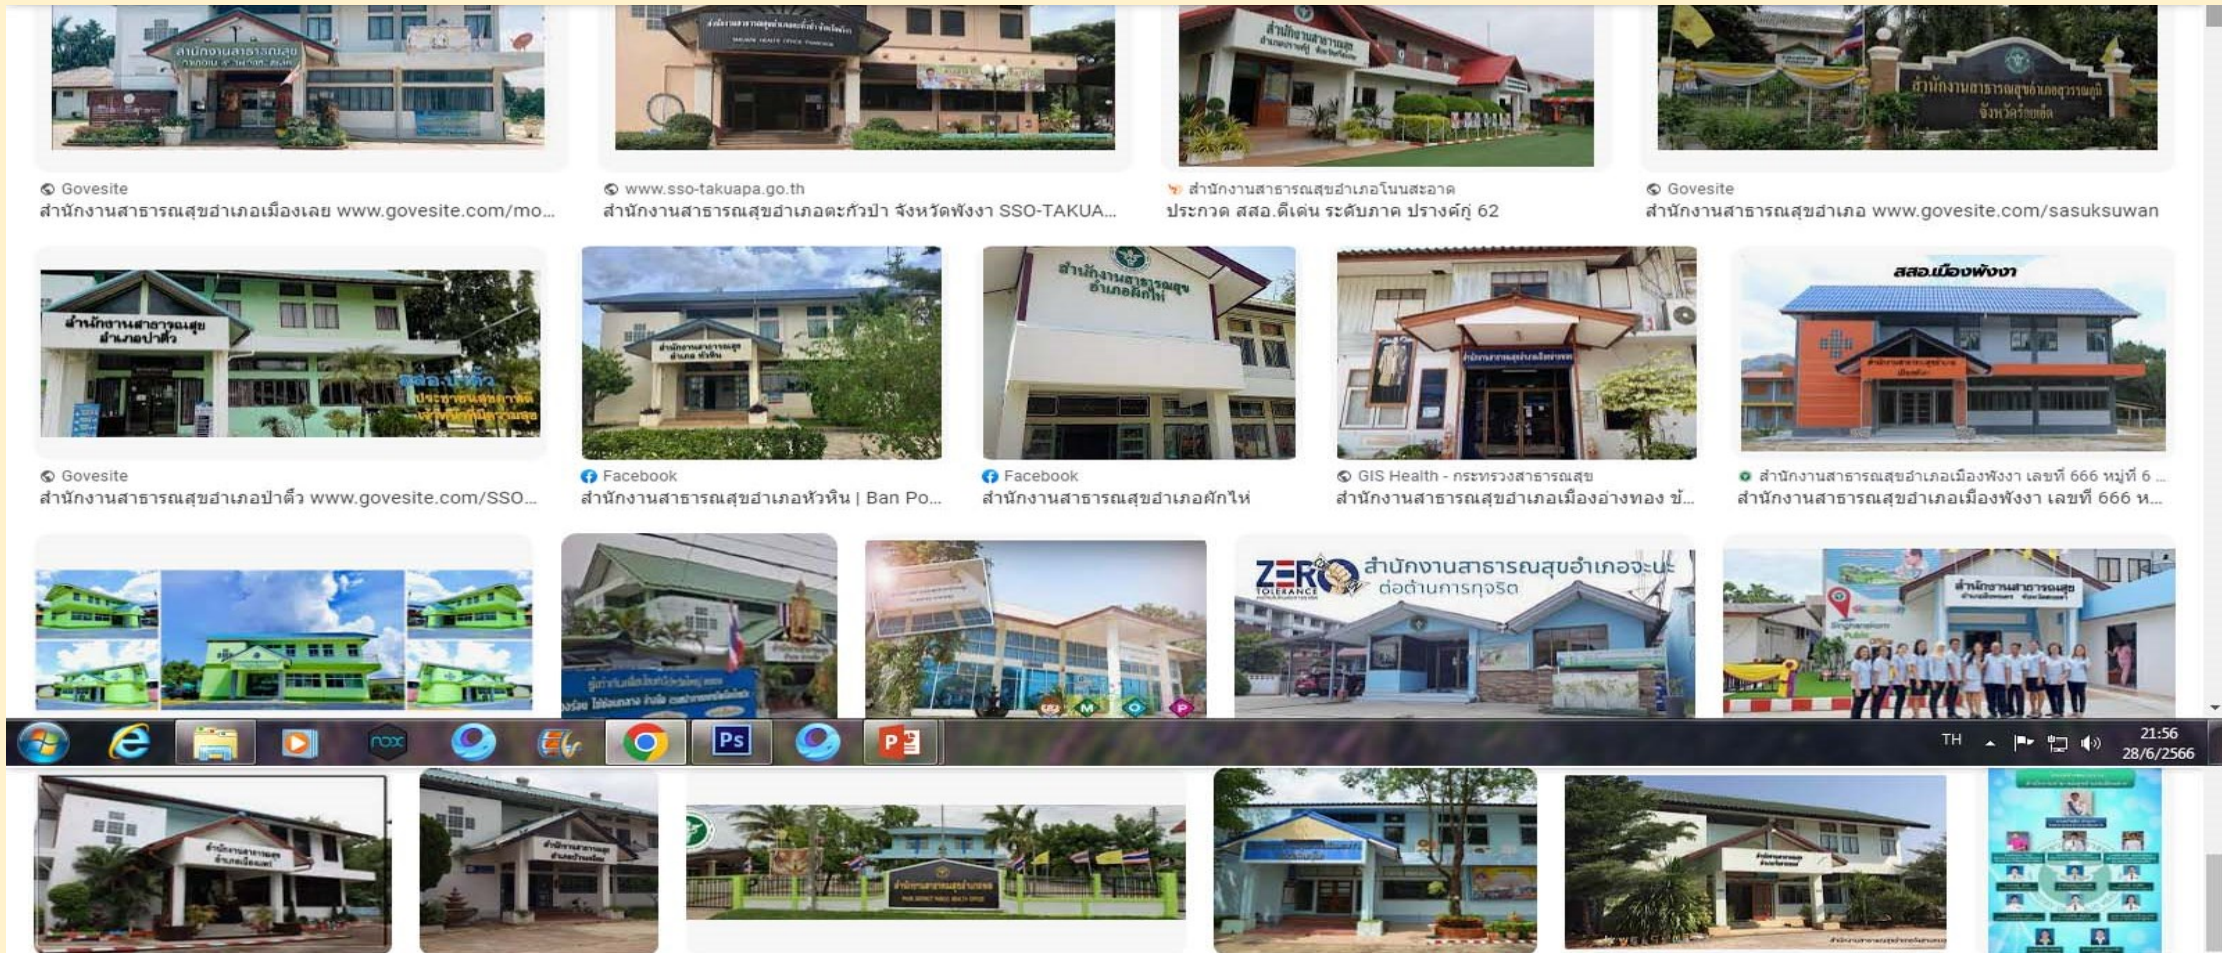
Govesite
สำนักงานสาธารณสุขอำเภอเมืองเลย www.govesite.com/mo...

www.sso-takuapa.go.th
สำนักงานสาธารณสุขอำเภอตะกั่วป่า จังหวัดพังงา SSO-TAKUA...

สำนักงานสาธารณสุขอำเภอโนนสะอาด
ประกวด สสอ.ดีเด่น ระดับภาค ปรางค์กู่ 62

Govesite
สำนักงานสาธารณสุขอำเภอ www.govesite.com/sasuksuwan

สำนักงานสาธารณสุข อำเภอป่าติ้ว

สำนักงานสาธารณสุข อำเภอผักไห่

สสอ.เมืองพังงา

Govesite
สำนักงานสาธารณสุขอำเภอป่าติ้ว www.govesite.com/SSO...

Facebook
สำนักงานสาธารณสุขอำเภอหัวหิน | Ban Po...

Facebook
สำนักงานสาธารณสุขอำเภอผักไห่

GIS Health - กระทรวงสาธารณสุข
สำนักงานสาธารณสุขอำเภอเมืองอ่างทอง ข้...

สำนักงานสาธารณสุขอำเภอเมืองพังงา เลขที่ 666 หมู่ที่ 6 ...
สำนักงานสาธารณสุขอำเภอเมืองพังงา เลขที่ 666 ห...

ZERO TOLERANCE สำนักงานสาธารณสุขอำเภอจะนะ ต่อต้านการทุจริต

สำนักงานสาธารณสุข

TH 21:56 28/6/2566